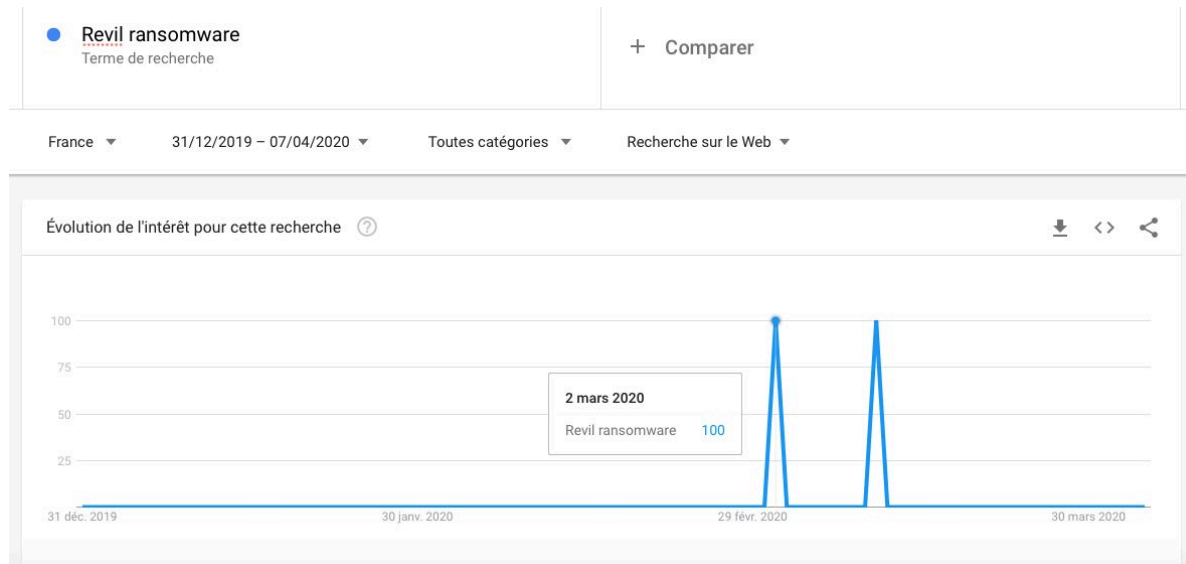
Revil ransomware
Terme de recherche

+ Comparer

France ▾ 31/12/2019 – 07/04/2020 ▾ Toutes catégories ▾ Recherche sur le Web ▾

Évolution de l'intérêt pour cette recherche

100
75
50
25

2 mars 2020
Revil ransomware 100

31 déc. 2019
30 janv. 2020
29 févr. 2020
30 mars 2020